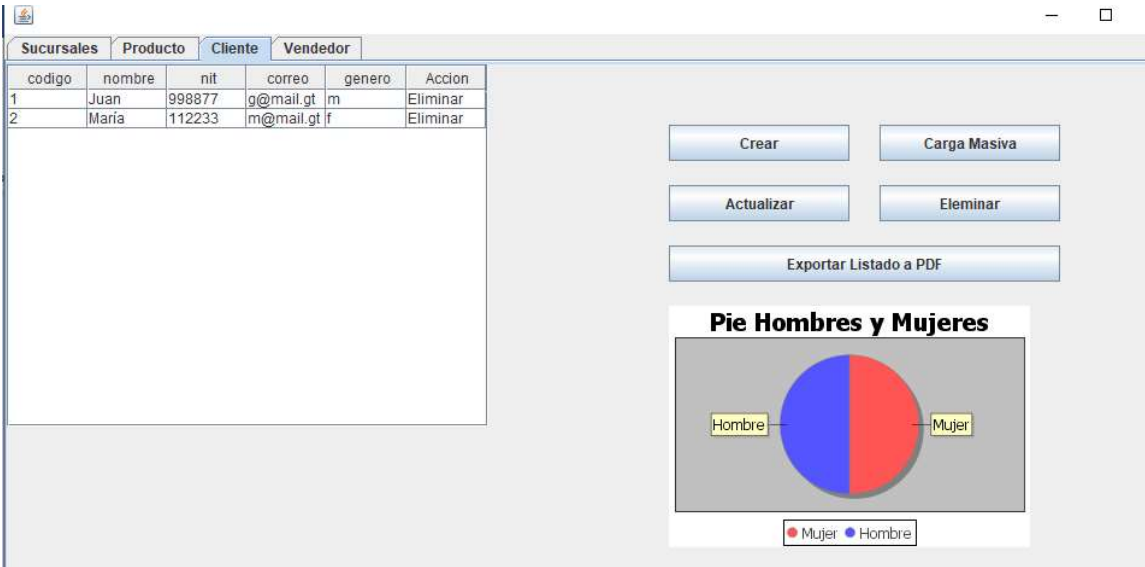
Sucursales Producto Cliente Vendedor

| codigo | nombre | nit | correo | genero | Accion |
|---|---|---|---|---|---|
| 1 | Juan | 998877 | g@mail.gt | m | Eliminar |
| 2 | María | 112233 | m@mail.gt | f | Eliminar |

Crear

Carga Masiva

Actualizar

Eleminar

Exportar Listado a PDF

Pie Hombres y Mujeres

Hombre

Mujer

Mujer Hombre